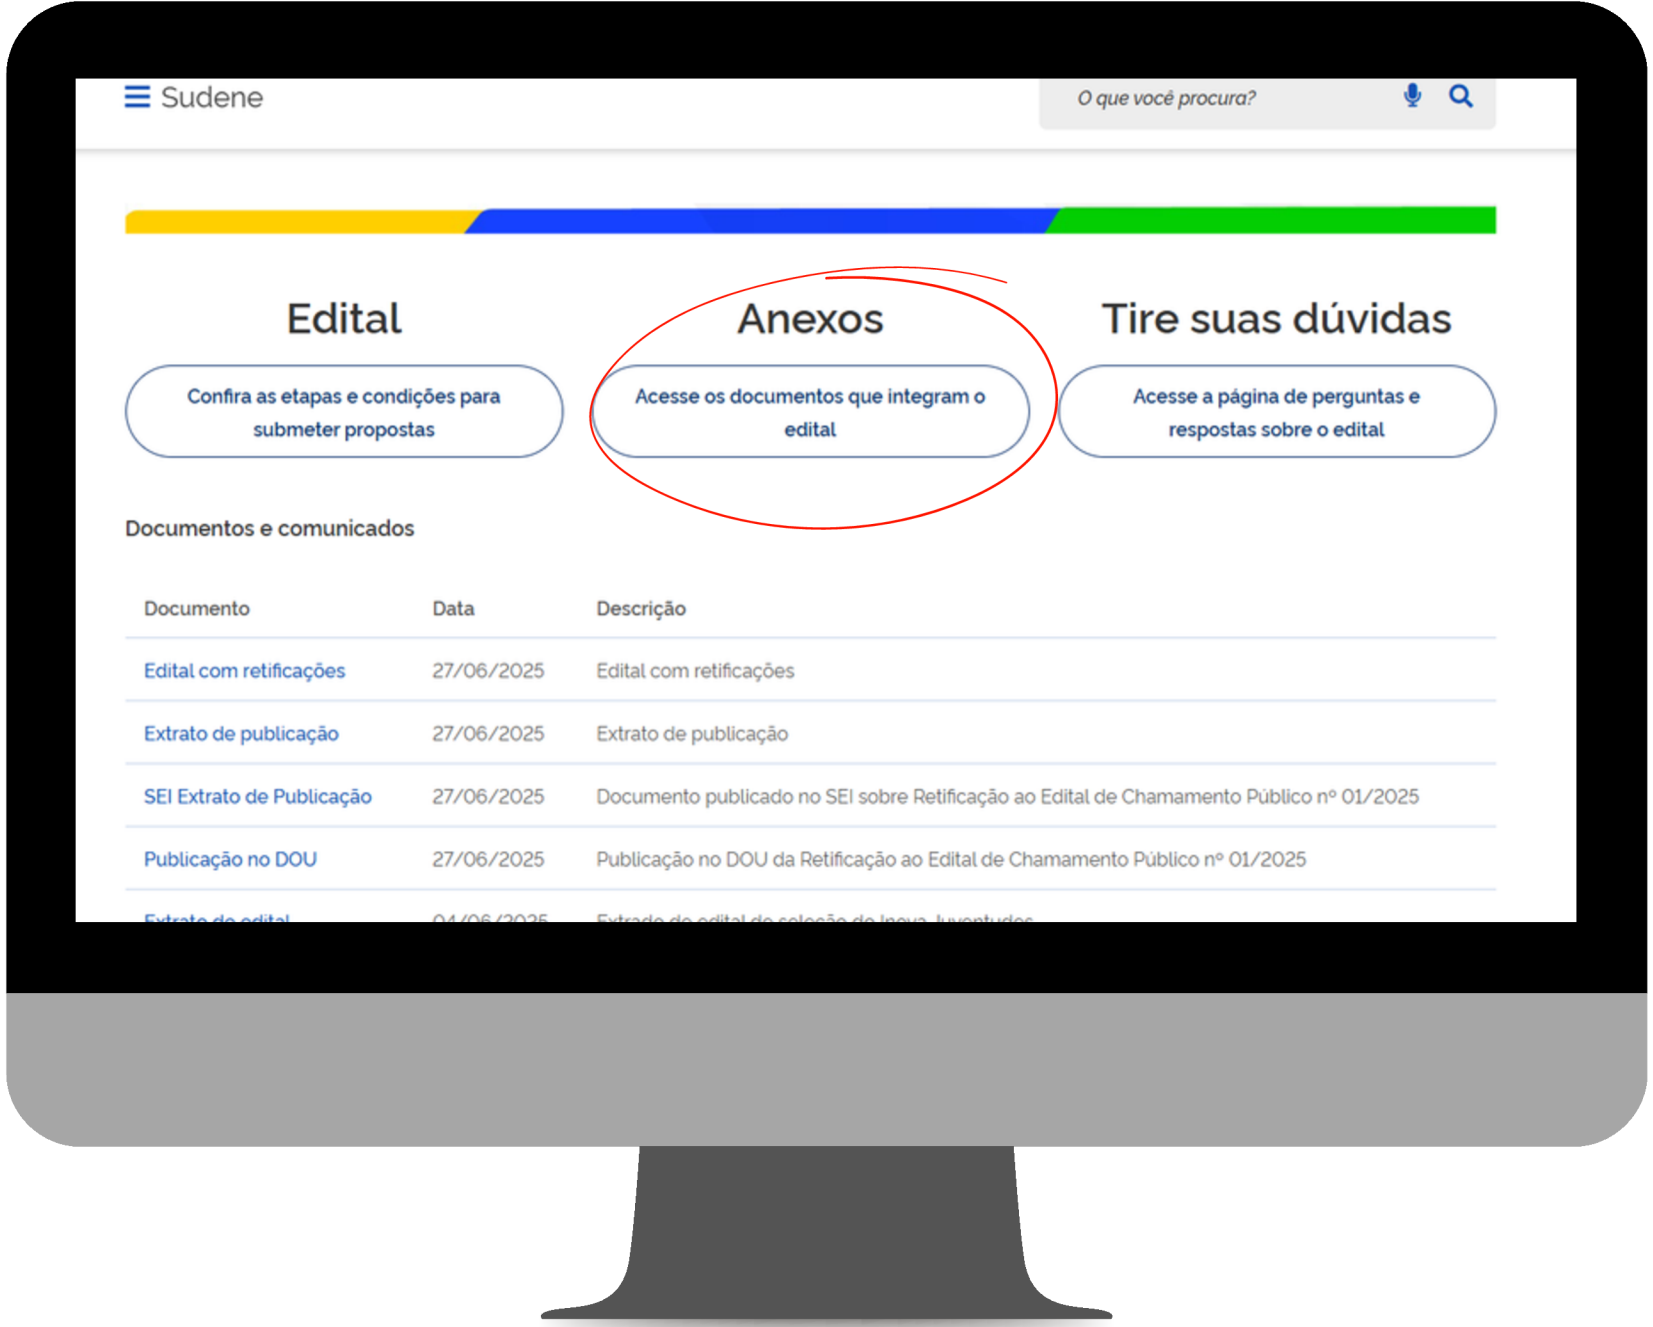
Sudene

O que você procura?

Edital

Confira as etapas e condições para submeter propostas

Anexos

Acesse os documentos que integram o edital

Tire suas dúvidas

Acesse a página de perguntas e respostas sobre o edital

Documentos e comunicados

| Documento | Data | Descrição |
|---|---|---|
| Edital com retificações | 27/06/2025 | Edital com retificações |
| Extrato de publicação | 27/06/2025 | Extrato de publicação |
| SEI Extrato de Publicação | 27/06/2025 | Documento publicado no SEI sobre Retificação ao Edital de Chamamento Público nº 01/2025 |
| Publicação no DOU | 27/06/2025 | Publicação no DOU da Retificação ao Edital de Chamamento Público nº 01/2025 |
| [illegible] | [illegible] | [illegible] |